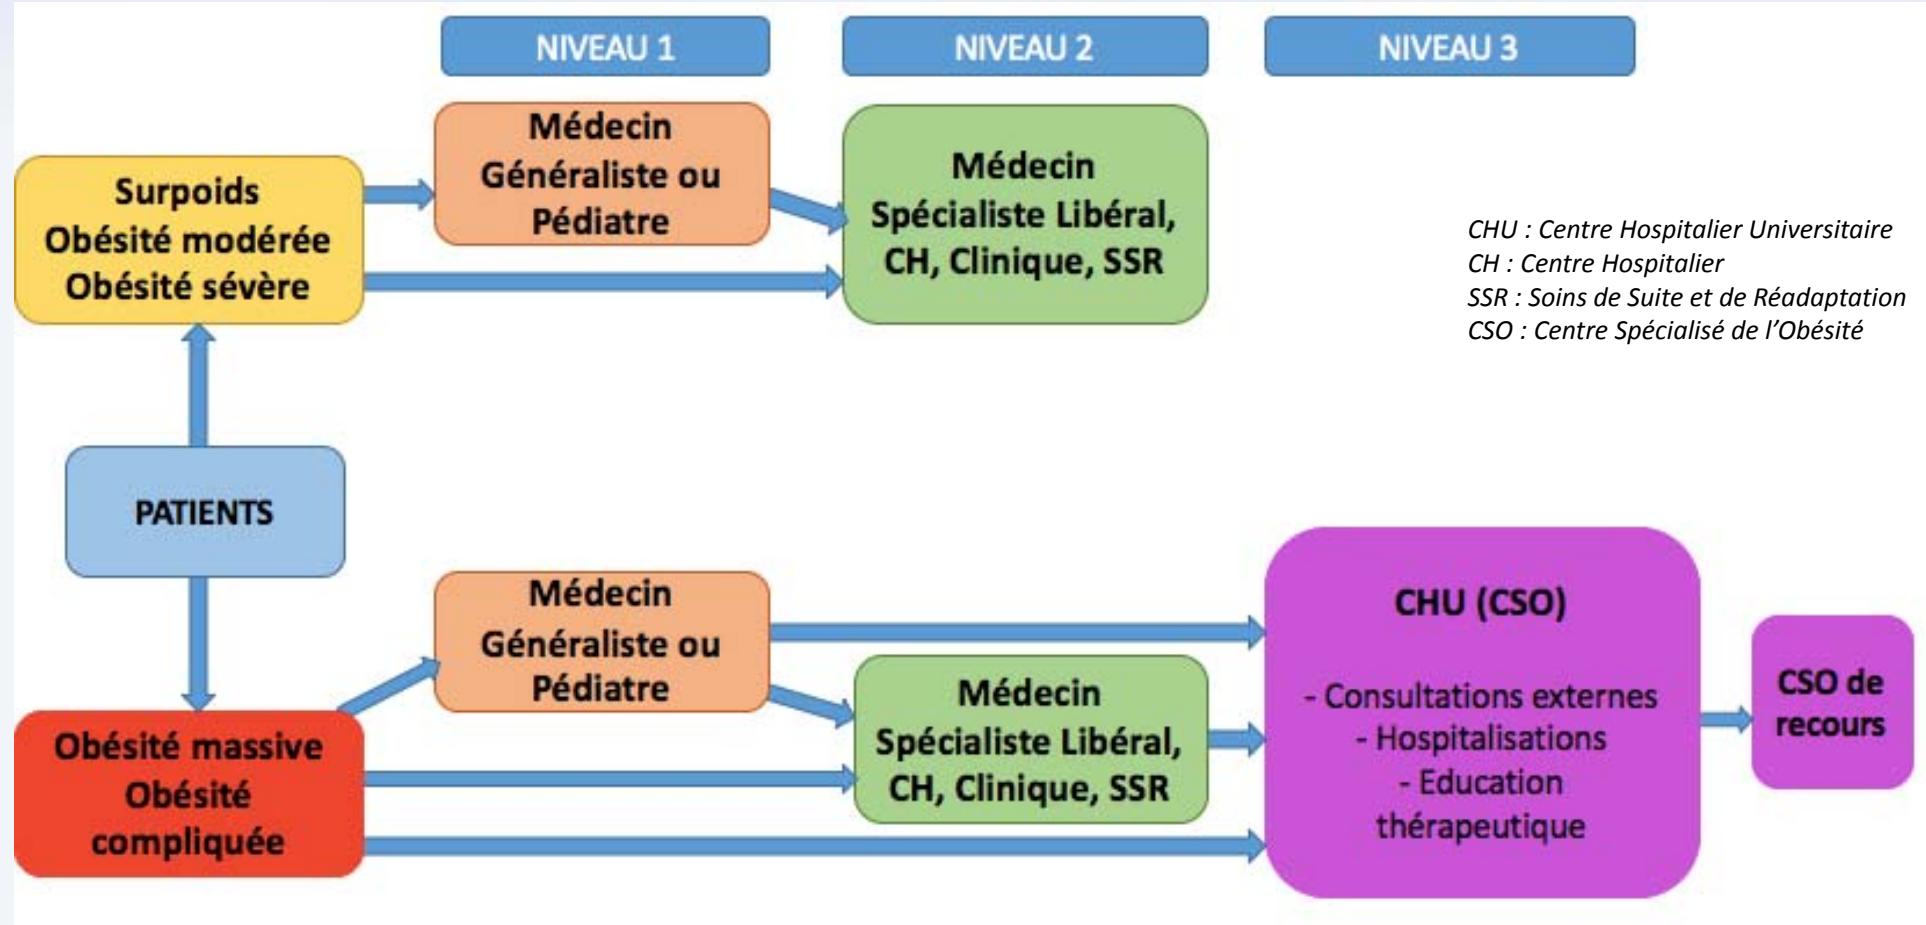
NIVEAU 1

NIVEAU 2

NIVEAU 3

Surpoids
Obésité modérée
Obésité sévère

Médecin
Généraliste ou
Pédiatre

Médecin
Spécialiste Libéral,
CH, Clinique, SSR

CHU : Centre Hospitalier Universitaire
CH : Centre Hospitalier
SSR : Soins de Suite et de Réadaptation
CSO : Centre Spécialisé de l'Obésité

PATIENTS

Médecin
Généraliste ou
Pédiatre

Médecin
Spécialiste Libéral,
CH, Clinique, SSR

CHU (CSO)

- Consultations externes
- Hospitalisations
- Education
thérapeutique

CSO de
recours

Obésité massive
Obésité
compliquée